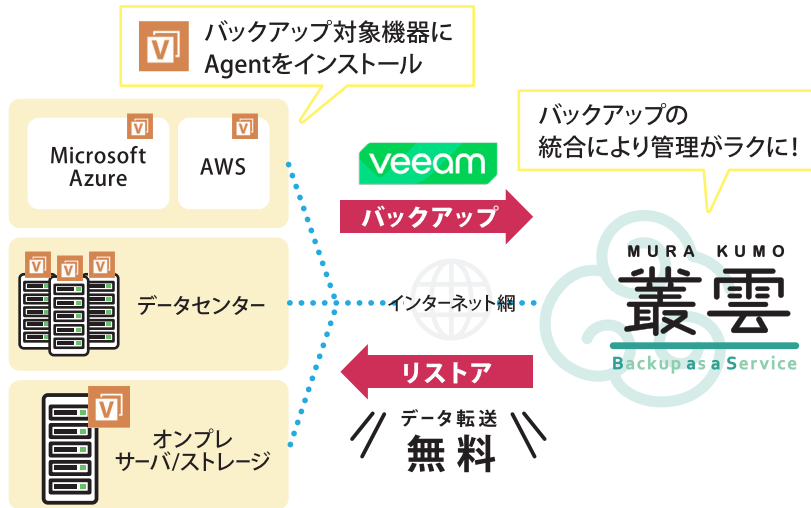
バックアップ対象機器に
Agentをインストール

Microsoft Azure

AWS

データセンター

オンプレ
サーバ/ストレージ

veeam

バックアップ

インターネット網

リストア

データ転送
無料

バックアップの
統合により管理がラクに!

MURA KUMO
叢雲
Backup as a Service